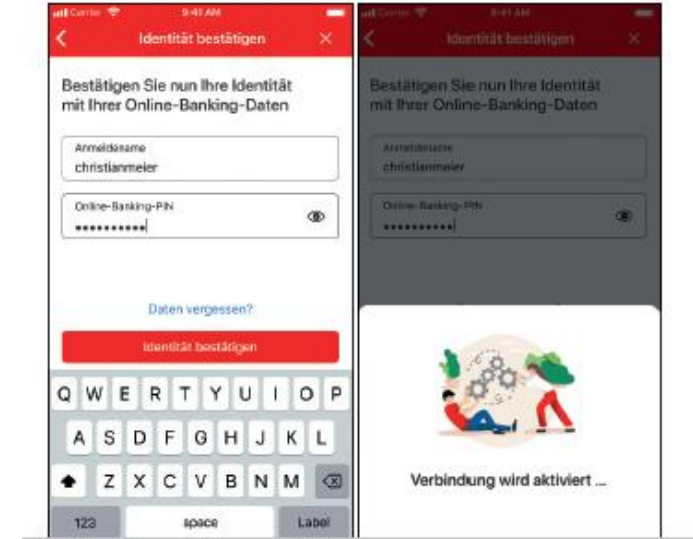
Carrier 9:41 AM

Identität bestätigen

Bestätigen Sie nun Ihre Identität mit Ihrer Online-Banking-Daten

Anmeldename
christianmeier

Online-Banking-PIN
••••••••••

Daten vergessen?

Identität bestätigen

Q W E R T Z U I O P
A S D F G H J K L
Z X C V B N M
123 space Label

Carrier 9:41 AM

Identität bestätigen

Bestätigen Sie nun Ihre Identität mit Ihrer Online-Banking-Daten

Anmeldename
christianmeier

Online-Banking-PIN
••••••••••

Verbindung wird aktiviert ...